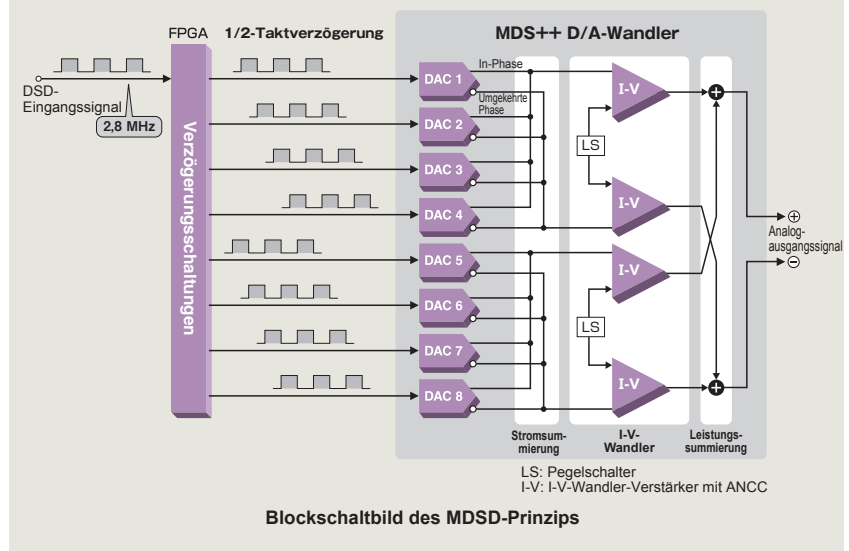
FPGA 1/2-Taktverzögerung

MDS++ D/A-Wandler

DSD-Eingangssignal

2,8 MHz

Verzögerungsschaltungen

In-Phase

Umgekehrte Phase

DAC 1
DAC 2
DAC 3
DAC 4
DAC 5
DAC 6
DAC 7
DAC 8

LS
LS

I-V
I-V
I-V
I-V

$\oplus$
Analog-ausgangssignal
$\ominus$

Stromsummierung

I-V-Wandler

Leistungssummierung

LS: Pegelschalter
I-V: I-V-Wandler-Verstärker mit ANCC

Blockschaltbild des MDSD-Prinzips